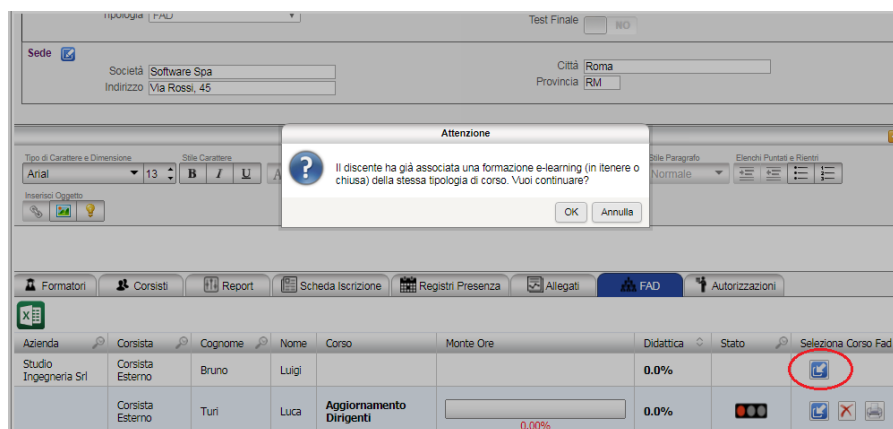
Tipologia FAD
Test Finale NO

Sede
Società Software Spa
Indirizzo Via Rossi, 45
Città Roma
Provincia RM

Tipo di Carattere e Dimensione
Arial 13
Stile Carattere
B I U
Stile Paragrafo
Normale
Elenchi Puntati e Rientri
Inserisci Oggetto

Attenzione
Il discente ha già associata una formazione e-learning (in itenere o chiusa) della stessa tipologia di corso. Vuoi continuare?
OK Annulla

Formatori | Corsisti | Report | Scheda Iscrizione | Registri Presenza | Allegati | FAD | Autorizzazioni

| Azienda | Corsista | Cognome | Nome | Corso | Monte Ore | Didattica | Stato | Seleziona Corso Fad |
|---|---|---|---|---|---|---|---|---|
| Studio Ingegneria Srl | Corsista Esterno | Bruno | Luigi | | | 0.0% | | |
| | Corsista Esterno | Turi | Luca | Aggiornamento Dirigenti | 0.00% | 0.0% | | |